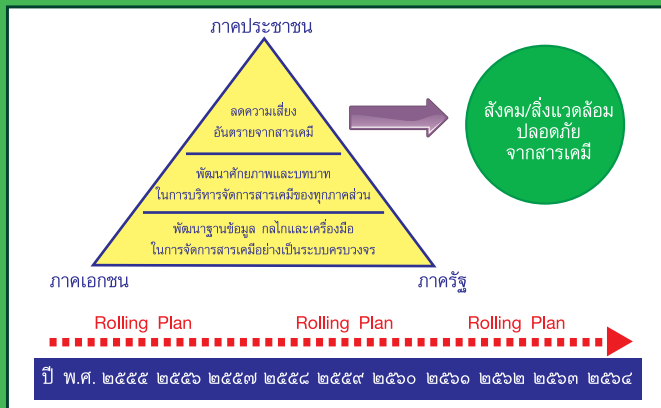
ภาคประชาชน

ลดความเสี่ยง
อันตรายจากสารเคมี

พัฒนาศักยภาพและบทบาท
ในการบริหารจัดการสารเคมีของทุกภาคส่วน

พัฒนาฐานข้อมูล กลไกและเครื่องมือ
ในการจัดการสารเคมีอย่างเป็นระบบครบวงจร

ภาคเอกชน

ภาครัฐ

สังคม/สิ่งแวดล้อม
ปลอดภัย
จากสารเคมี

Rolling Plan Rolling Plan Rolling Plan

ปี พ.ศ. ๒๕๕๕ ๒๕๕๖ ๒๕๕๗ ๒๕๕๘ ๒๕๕๙ ๒๕๖๐ ๒๕๖๑ ๒๕๖๒ ๒๕๖๓ ๒๕๖๔